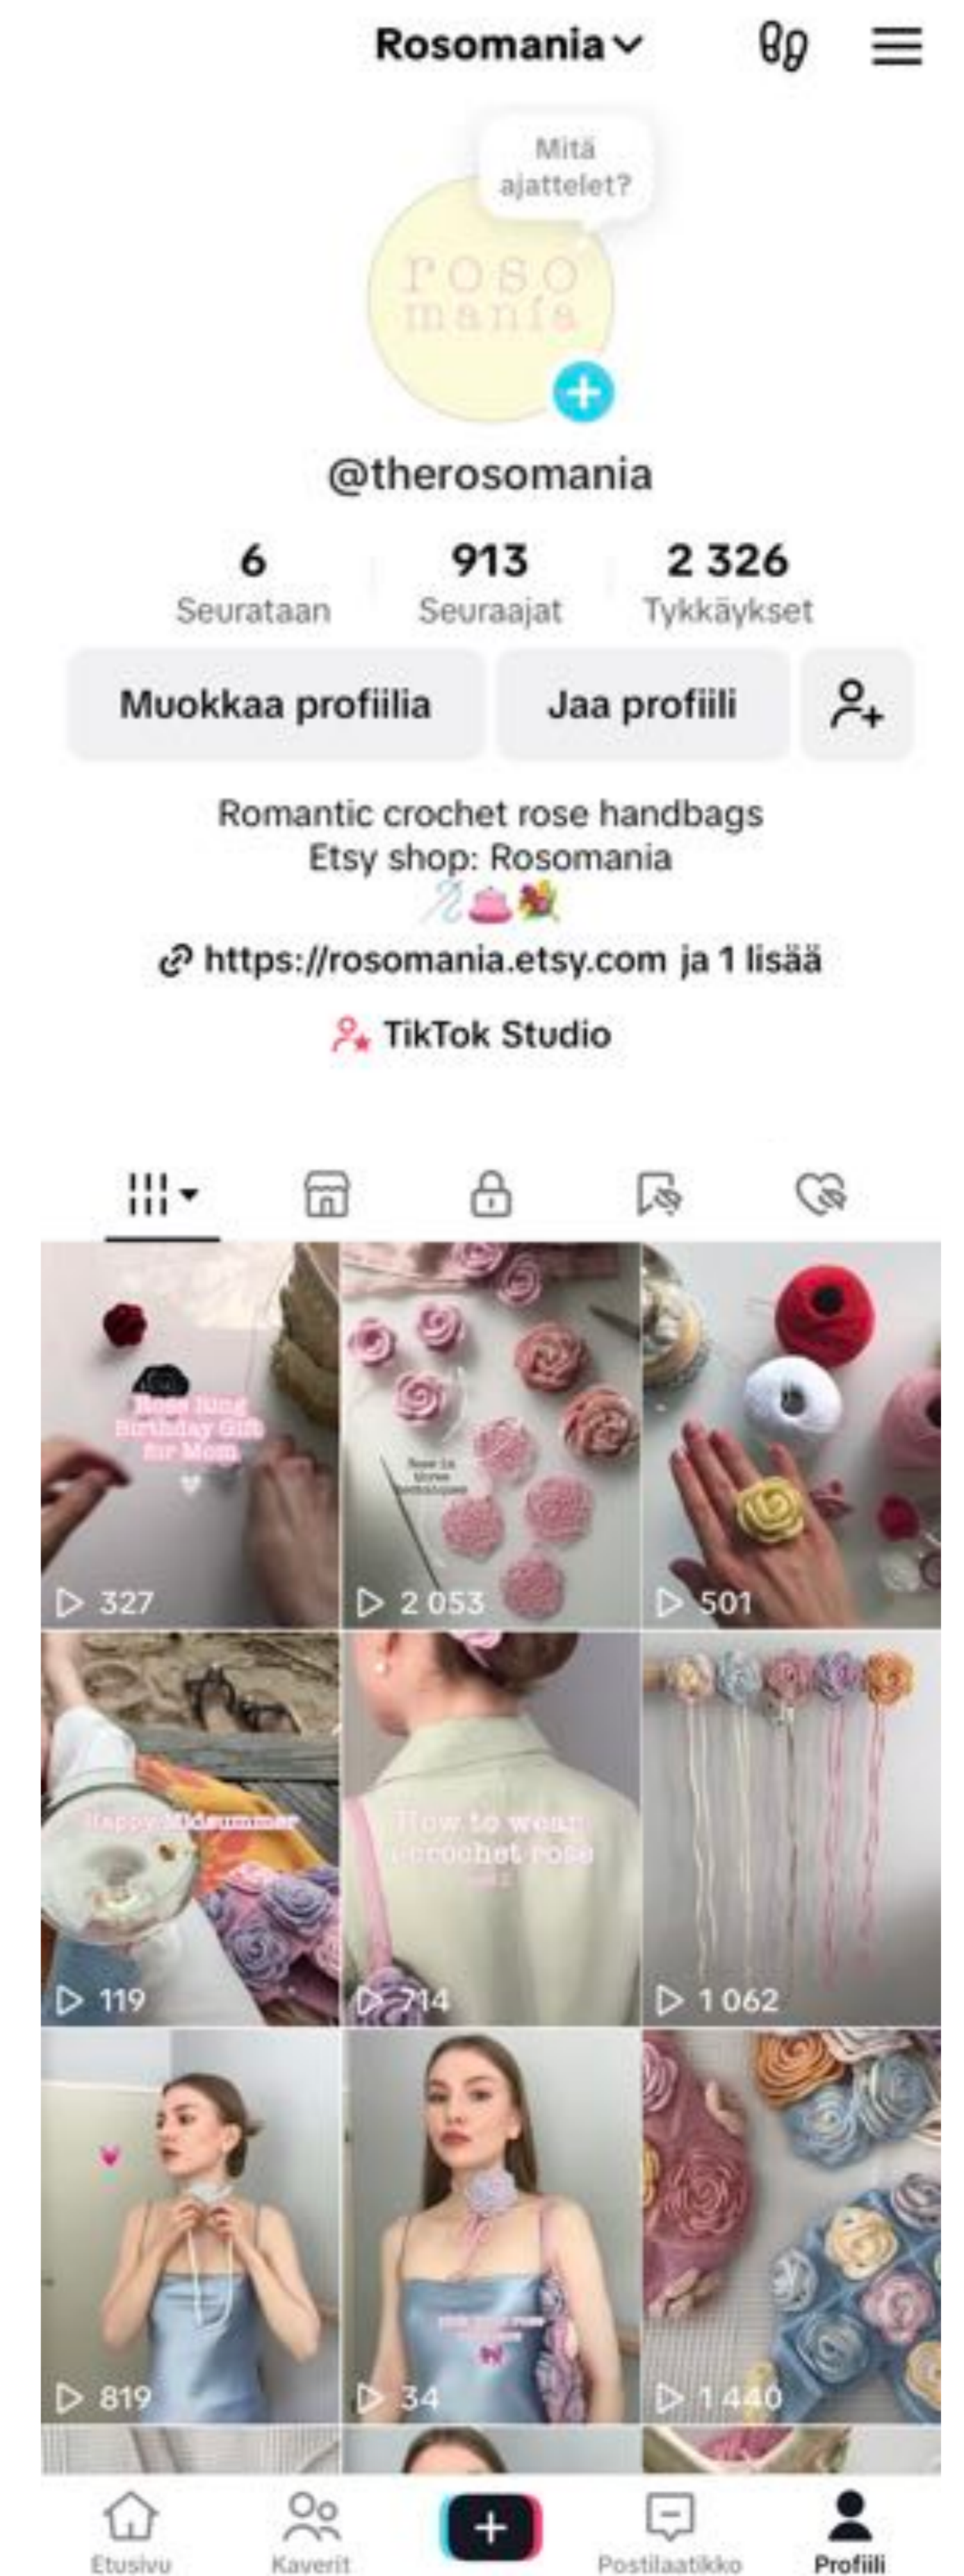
Rosomania

Mitä ajattelet?

roso mania

@therosomania

6
Seurataan

913
Seuraajat

2 326
Tykkäykset

Muokkaa profiilia

Jaa profiili

Romantic crochet rose handbags
Etsy shop: Rosomania

https://rosomania.etsy.com ja 1 lisää

TikTok Studio

Rose Ring Birthday Gift for Mom

327

2 053

501

Happy Midsummer

119

How to wear crochet rose

714

1 062

819

34

1 440

Etusivu

Kaverit

Postilaatikko

Profiili